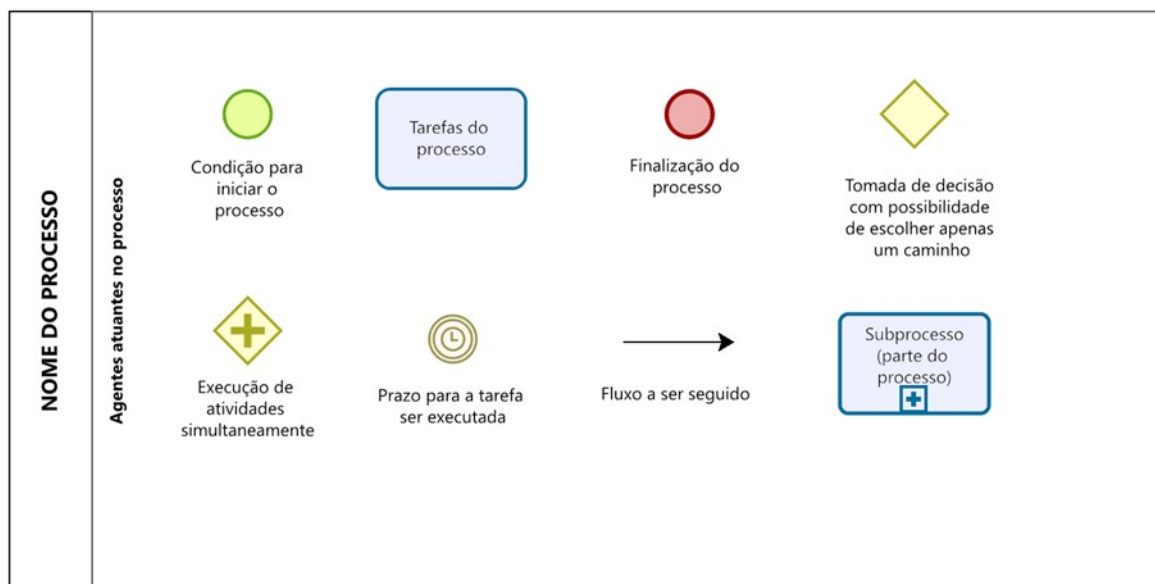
NOME DO PROCESSO

Agentes atuantes no processo

Condição para iniciar o processo

Tarefas do processo

Finalização do processo

Tomada de decisão com possibilidade de escolher apenas um caminho

Execução de atividades simultaneamente

Prazo para a tarefa ser executada

Fluxo a ser seguido

Subprocesso (parte do processo)